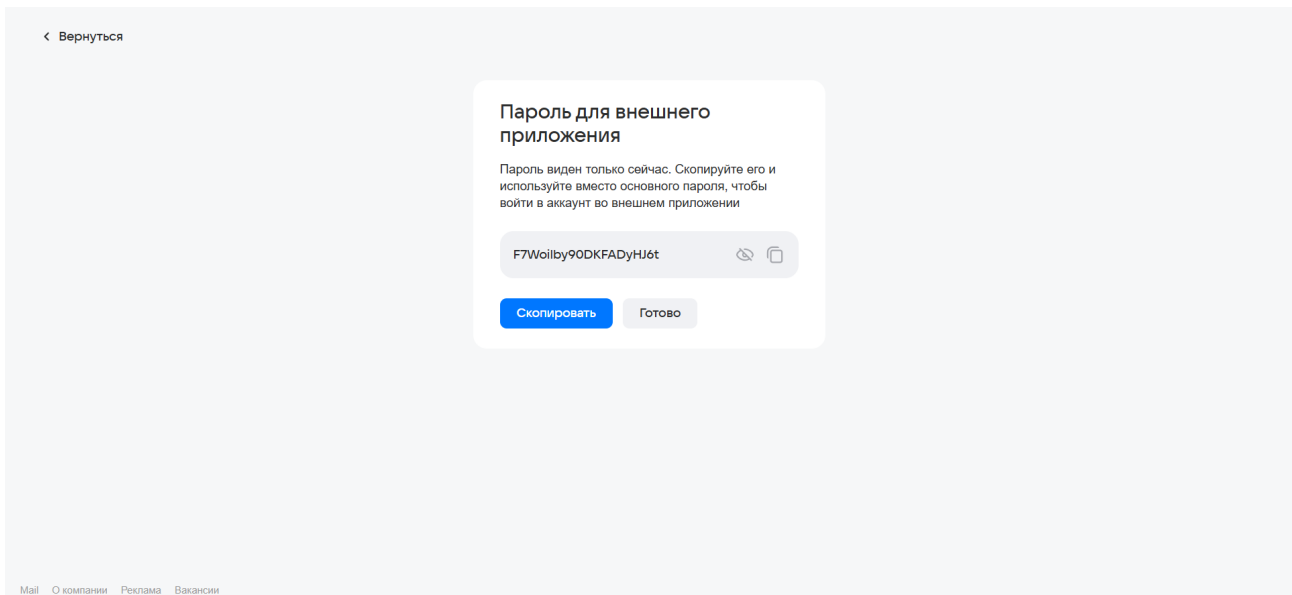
< Вернуться

Пароль для внешнего приложения

Пароль виден только сейчас. Скопируйте его и используйте вместо основного пароля, чтобы войти в аккаунт во внешнем приложении

F7Woilby90DKFADyHJ6t

Скопировать Готово

Mail О компании Реклама Вакансии